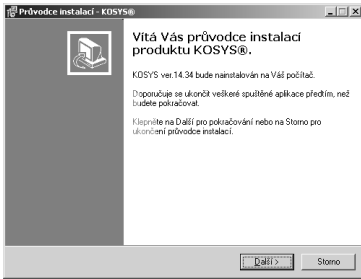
Průvodce instalací - KOSYS®

Vítá Vás průvodce instalací produktu KOSYS®.

KOSYS ver.14.34 bude nainstalován na Váš počítač.

Doporučuje se ukončit veškeré spuštěné aplikace předtím, než budete pokračovat.

Klepněte na Další pro pokračování nebo na Storno pro ukončení průvodce instalací.

Další >

Storno